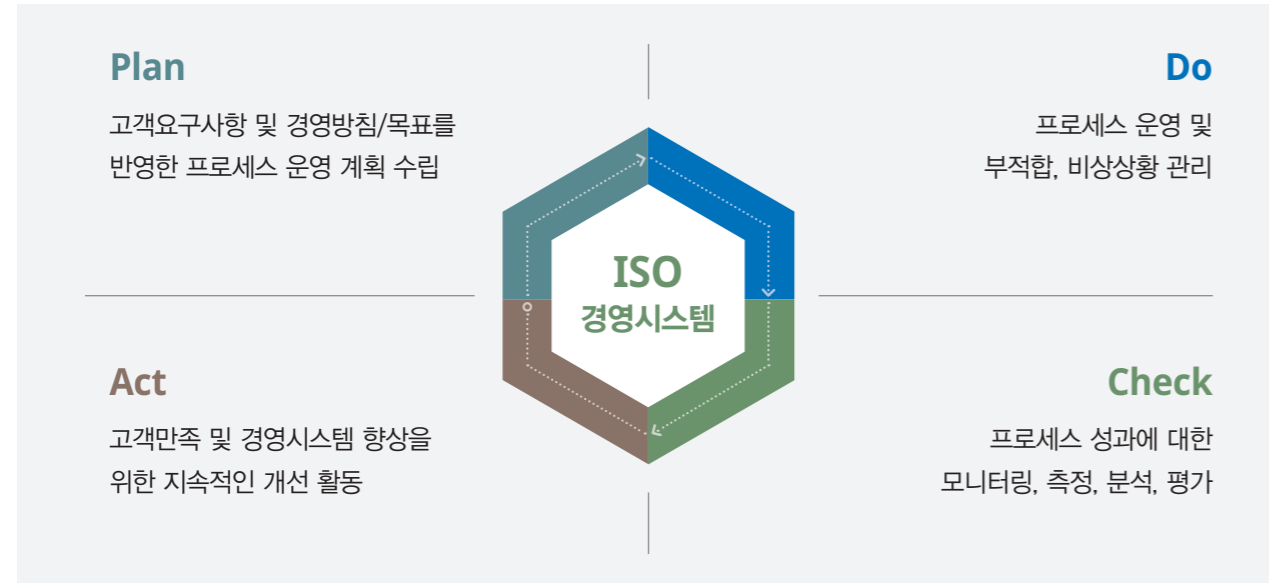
Plan

고객요구사항 및 경영방침/목표를 반영한 프로세스 운영 계획 수립

Do

프로세스 운영 및 부적합, 비상상황 관리

ISO
경영시스템

Act

고객만족 및 경영시스템 향상을 위한 지속적인 개선 활동

Check

프로세스 성과에 대한 모니터링, 측정, 분석, 평가